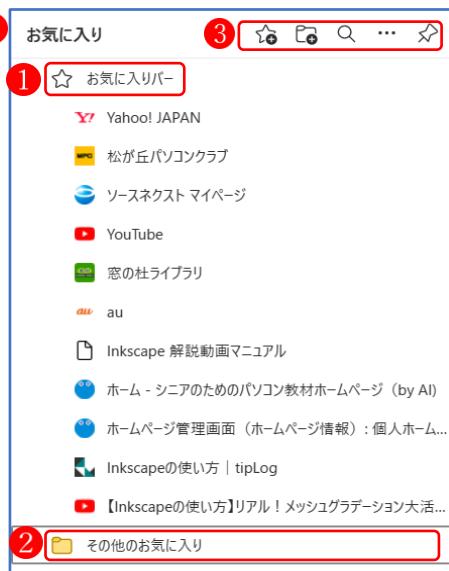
お気に入り

3

1 お気に入りバー

Yahoo! JAPAN

松が丘パソコンクラブ

ソースネクスト マイページ

YouTube

窓の杜ライブラリ

au

Inkscape 解説動画マニュアル

ホーム - シニアのためのパソコン教材ホームページ（by AI）

ホームページ管理画面（ホームページ情報）：個人ホーム...

Inkscapeの使い方｜tipLog

【Inkscapeの使い方】リアル！メッシュグラデーション大活...

2 その他のお気に入り